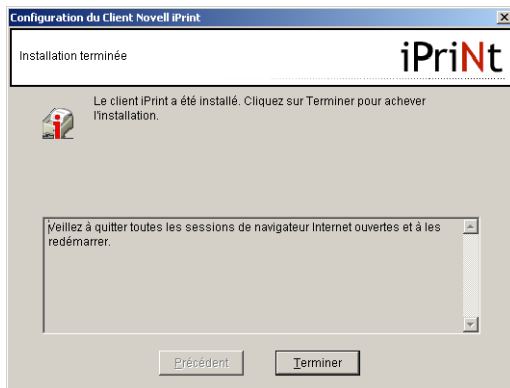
Configuration du Client Novell iPrint

Installation terminée

iPriNt

Le client iPrint a été installé. Cliquez sur Terminer pour achever l'installation.

Veillez à quitter toutes les sessions de navigateur Internet ouvertes et à les redémarrer.

Précédent

Terminer